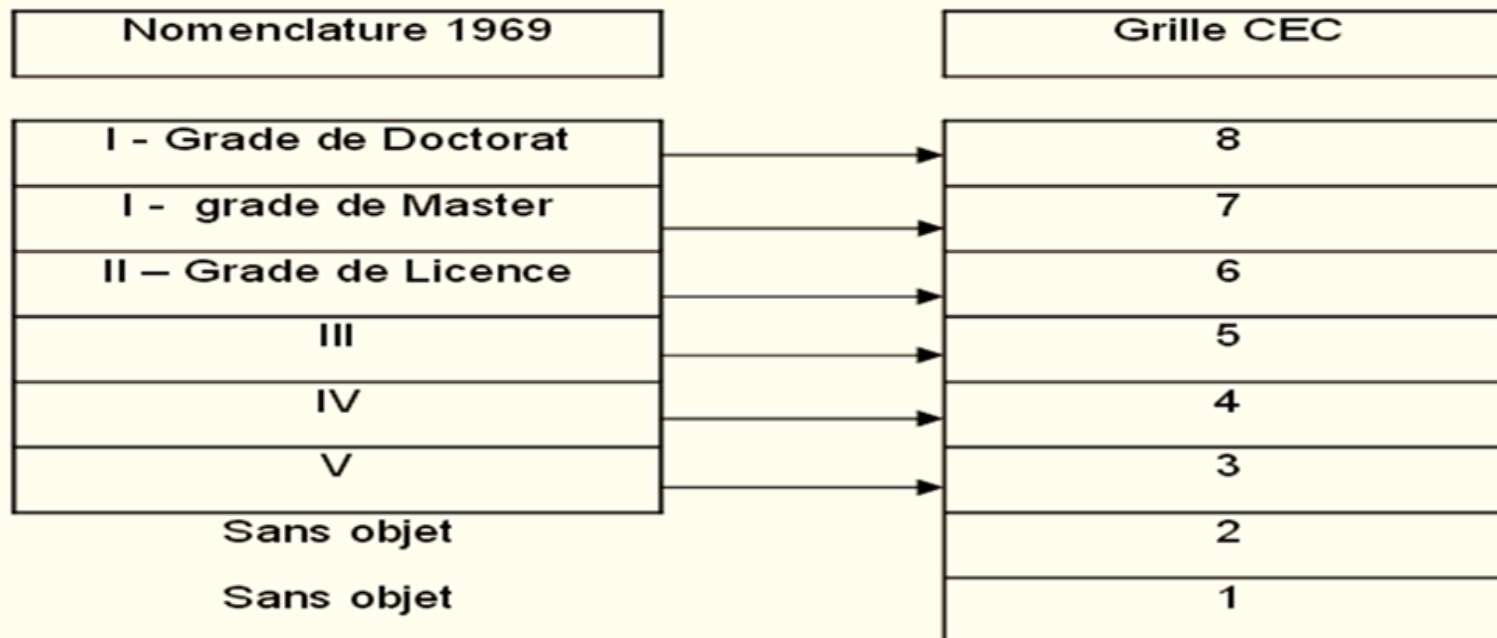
| Nomenclature 1969 | Grille CEC |
|---|---|
| I - Grade de Doctorat | 8 |
| I - grade de Master | 7 |
| II – Grade de Licence | 6 |
| III | 5 |
| IV | 4 |
| V | 3 |
| Sans objet | 2 |
| Sans objet | 1 |